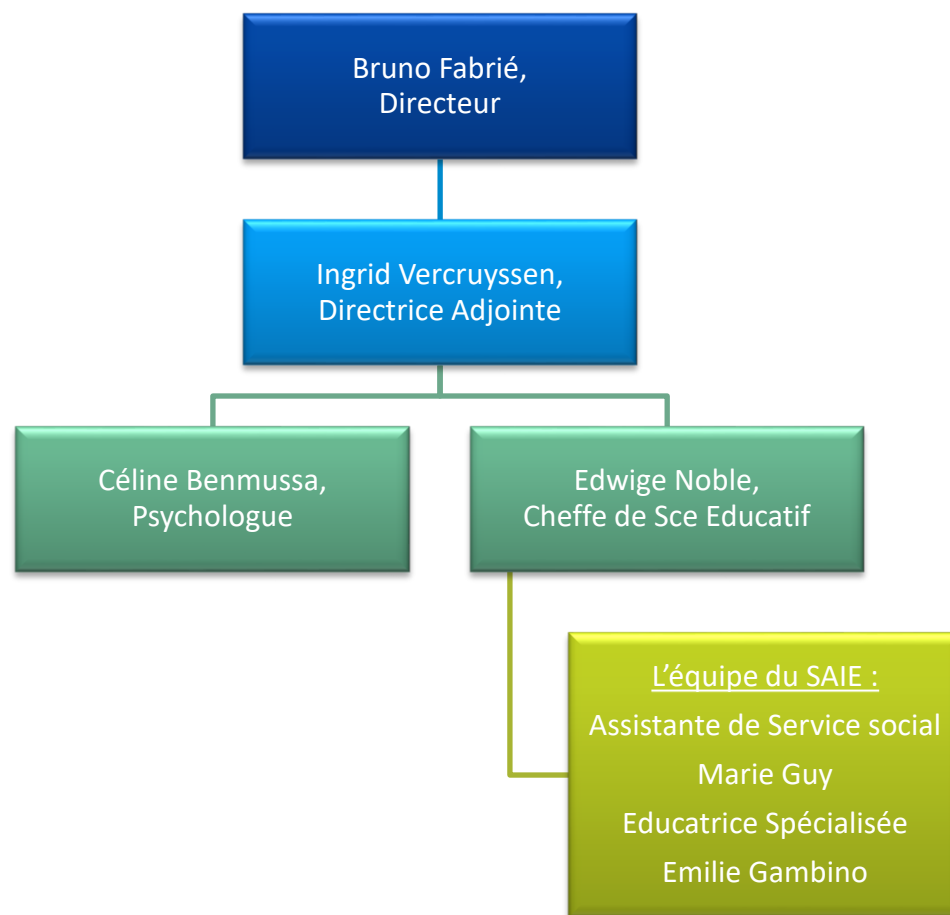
Bruno Fabrié,
Directeur

Ingrid Vercruyssen,
Directrice Adjointe

Céline Benmussa,
Psychologue

Edwige Noble,
Cheffe de Sce Educatif

L’équipe du SAIE :
Assistante de Service social
Marie Guy
Educatrice Spécialisée
Emilie Gambino